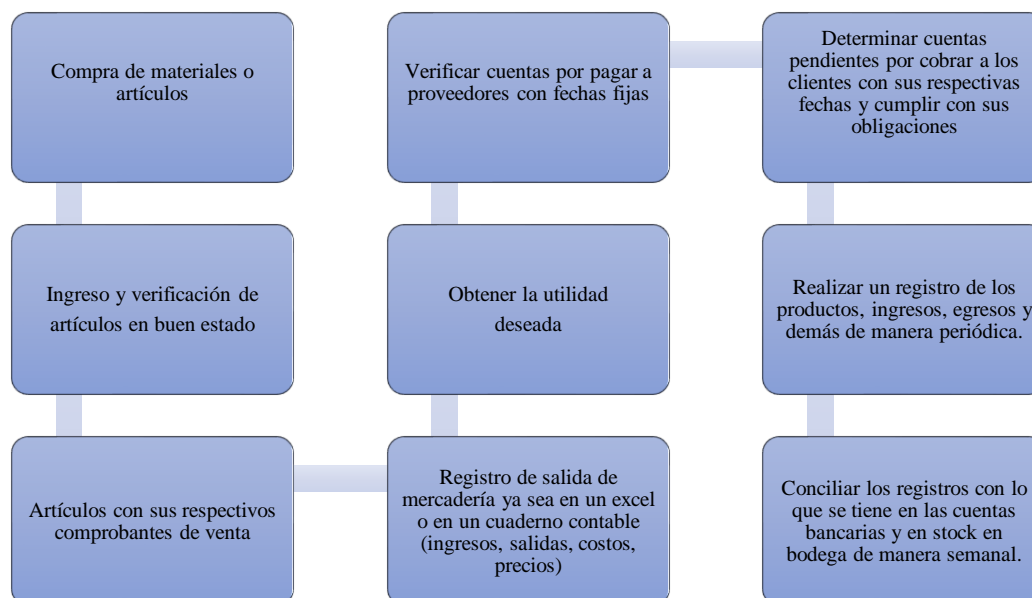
Compra de materiales o artículos

Ingreso y verificación de artículos en buen estado

Artículos con sus respectivos comprobantes de venta

Registro de salida de mercadería ya sea en un excel o en un cuaderno contable (ingresos, salidas, costos, precios)

Obtener la utilidad deseada

Verificar cuentas por pagar a proveedores con fechas fijas

Determinar cuentas pendientes por cobrar a los clientes con sus respectivas fechas y cumplir con sus obligaciones

Realizar un registro de los productos, ingresos, egresos y demás de manera periódica.

Conciliar los registros con lo que se tiene en las cuentas bancarias y en stock en bodega de manera semanal.